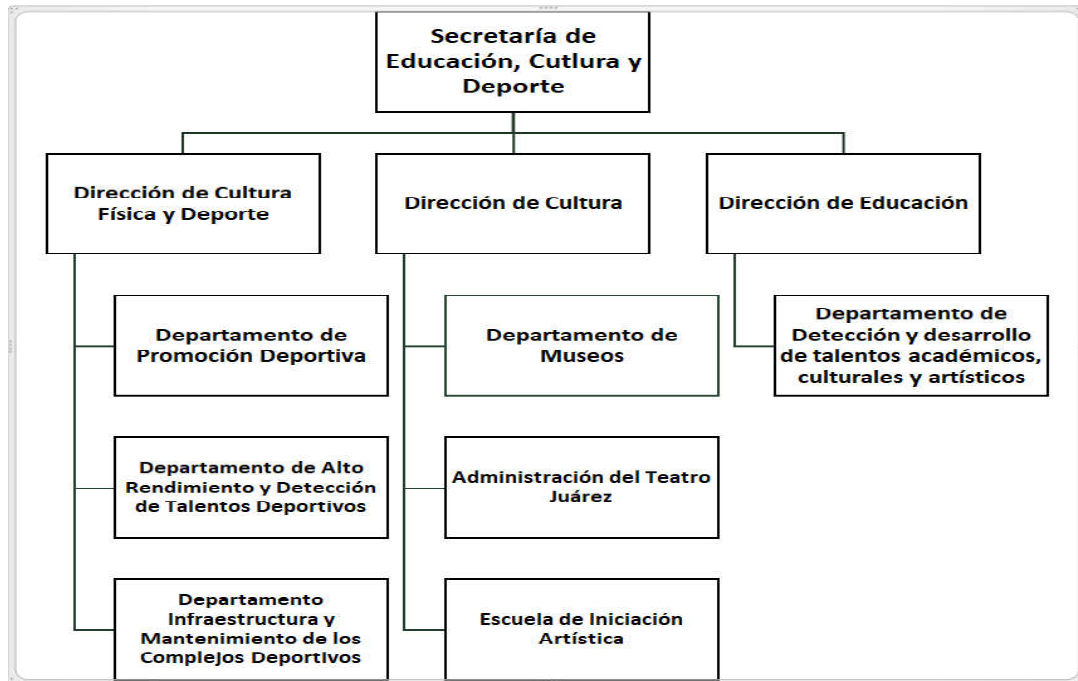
Secretaría de Educación, Cutlura y Deporte

Dirección de Cultura Física y Deporte

Dirección de Cultura

Dirección de Educación

Departamento de Promoción Deportiva

Departamento de Alto Rendimiento y Detección de Talentos Deportivos

Departamento Infraestructura y Mantenimiento de los Complejos Deportivos

Departamento de Museos

Administración del Teatro Juárez

Escuela de Iniciación Artística

Departamento de Detección y desarrollo de talentos académicos, culturales y artísticos